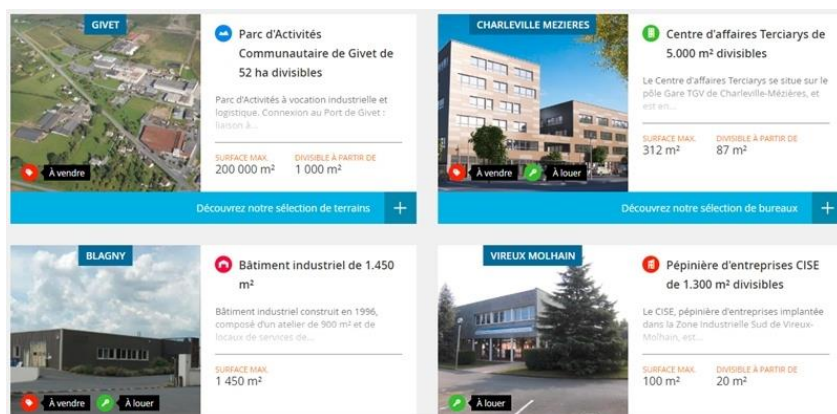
GIVET

À vendre

Parc d'Activités Communautaire de Givet de 52 ha divisibles

Parc d'Activités à vocation industrielle et logistique. Connexion au Port de Givet : liaison à...

SURFACE MAX.
200 000 m²

DIVISIBLE À PARTIR DE
1 000 m²

Découvrez notre sélection de terrains +

CHARLEVILLE MEZIERES

À vendre À louer

Centre d'affaires Terciarys de 5.000 m² divisibles

Le Centre d'affaires Terciarys se situe sur le pôle Gare TGV de Charleville-Mézières, et est en...

SURFACE MAX.
312 m²

DIVISIBLE À PARTIR DE
87 m²

Découvrez notre sélection de bureaux +

BLAGNY

À vendre À louer

Bâtiment industriel de 1.450 m²

Bâtiment industriel construit en 1996, composé d'un atelier de 900 m² et de locaux de services de...

SURFACE MAX.
1 450 m²

VIREUX MOLHAIN

À louer

Pépinière d'entreprises CISE de 1.300 m² divisibles

Le CISE, pépinière d'entreprises implantée dans la Zone Industrielle Sud de Vireux-Molhain, est...

SURFACE MAX.
100 m²

DIVISIBLE À PARTIR DE
20 m²